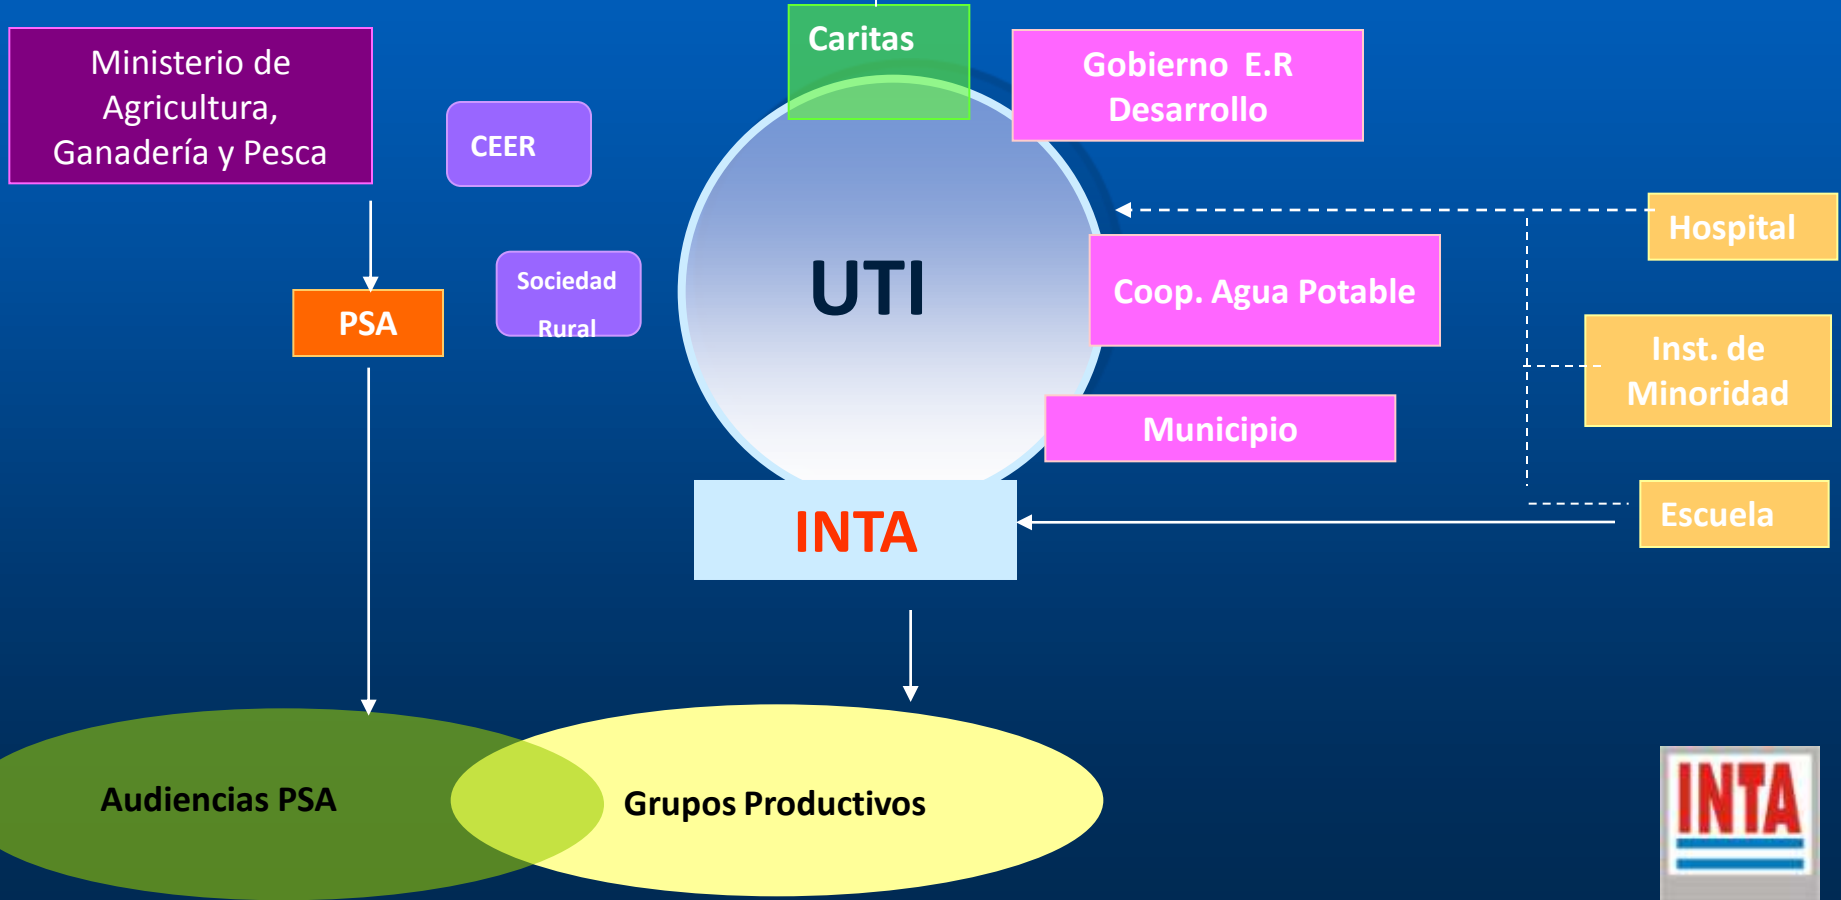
Ministerio de Agricultura, Ganadería y Pesca

CEER

Caritas

Gobierno E.R Desarrollo

Sociedad Rural

PSA

UTI

Hospital

Coop. Agua Potable

Inst. de Minoridad

Municipio

INTA

Escuela

Audiencias PSA

Grupos Productivos

INTA